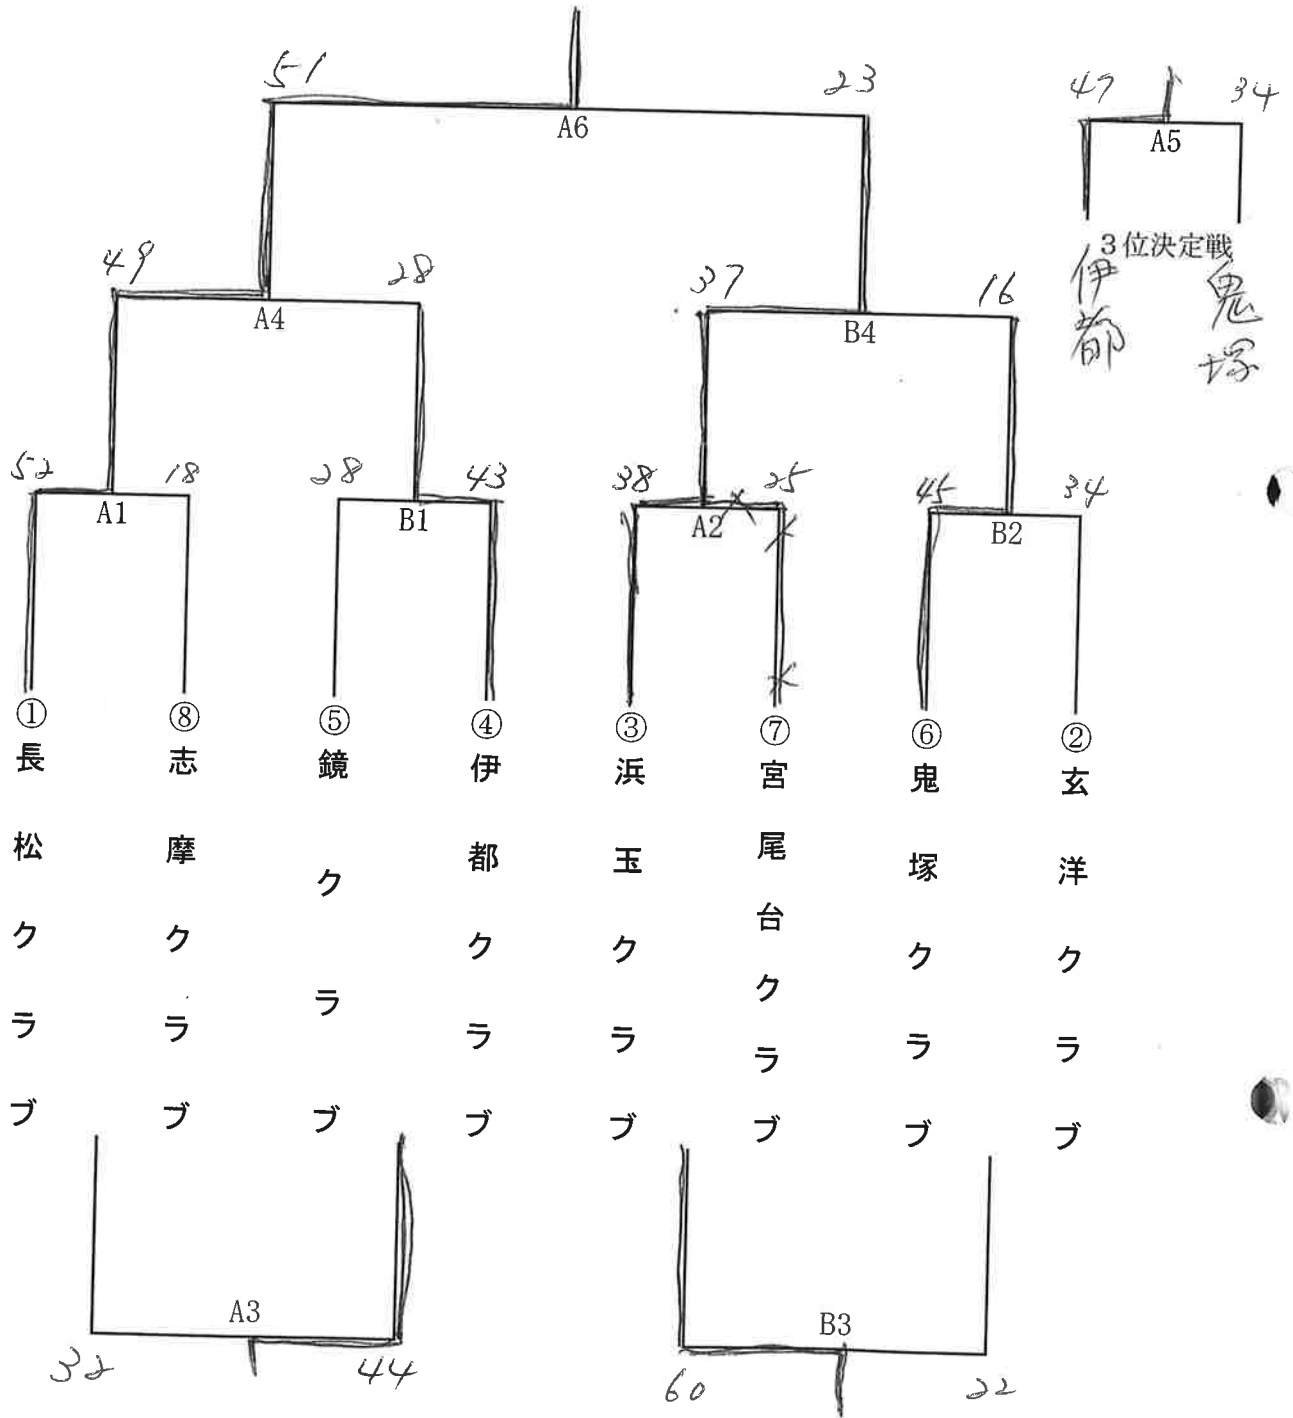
51 23
A6

47 34
A5
3位決定戦
伊都 鬼塚

49 28
A4

37 16
B4

52 18
A1

28 43
B1

38 25
A2

45 34
B2

①
長松クラブ

⑧
志摩クラブ

⑤
鏡クラブ

④
伊都クラブ

③
浜玉クラブ

⑦
宮尾台クラブ

⑥
鬼塚クラブ

②
玄洋クラブ

A3
32 44

B3
60 22